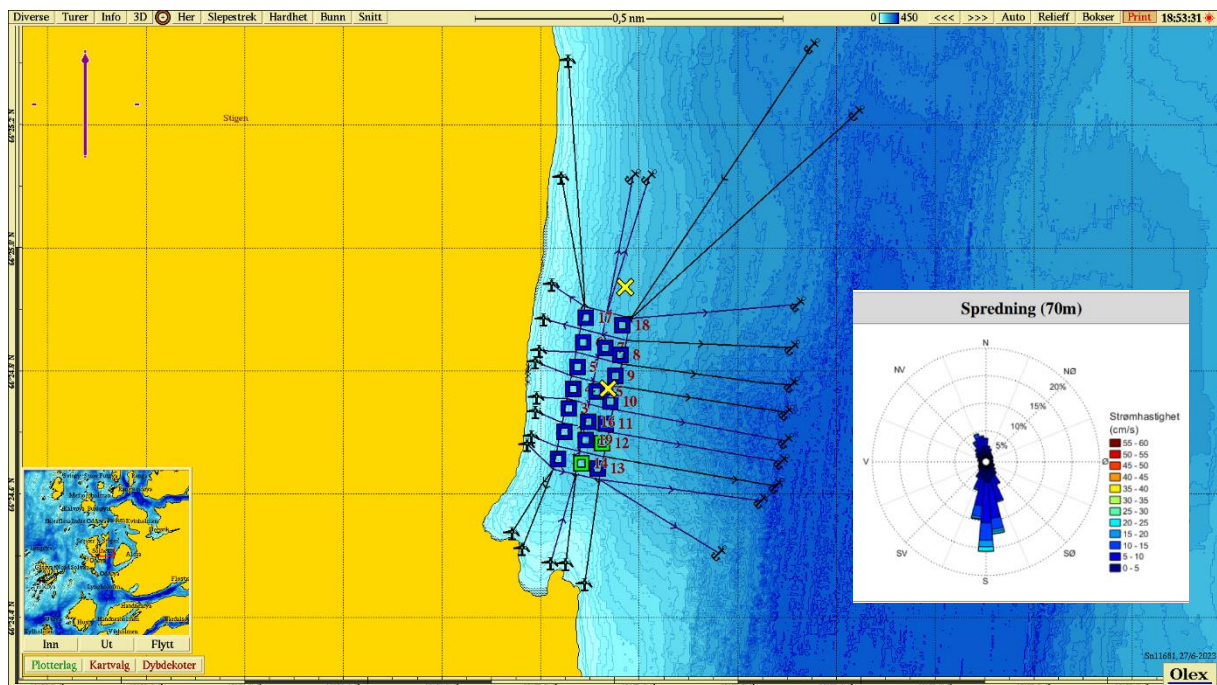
Diverse Turer Info 3D Her Slepestrek Hardhet Bunn Snitt

0,5 nm

0 450 <<< >>> Auto Relieff Bokser Print 18:53:31

Stigen

17 18
7
8
5
9
5
10
3
16 11
19 12
14 13

Spredning (70m)

N
NØ
NV
20%
15%
10%
5%
V
Ø
SV
SØ
S

Strømhastighet (cm/s)
55 - 60
50 - 55
45 - 50
40 - 45
35 - 40
30 - 35
25 - 30
20 - 25
15 - 20
10 - 15
5 - 10
0 - 5

Inn Ut Flytt

Plotterlag Kartvalg Dybdekoter

Sn11681, 27/6-2023

Olex